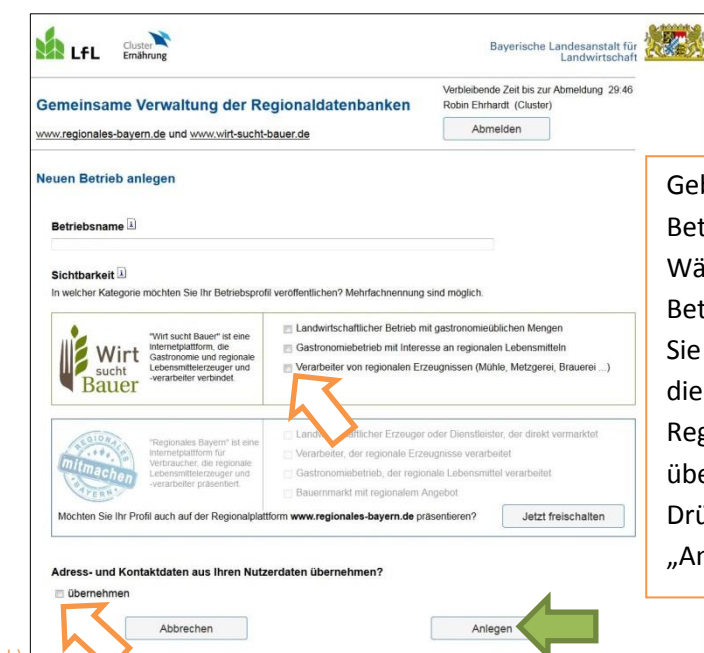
LfL Cluster Ernährung

Bayerische Landesanstalt für Landwirtschaft

Gemeinsame Verwaltung der Regionaldatenbanken

www.regionales-bayern.de und www.wirt-sucht-bauer.de

Verbleibende Zeit bis zur Abmeldung 29:46
Robin Ehrhardt (Cluster)

Abmelden

Neuen Betrieb anlegen

Betriebsname

Sichtbarkeit

In welcher Kategorie möchten Sie Ihr Betriebsprofil veröffentlichen? Mehrfachnennung sind möglich.

Wirt sucht Bauer

"Wirt sucht Bauer" ist eine Internetplattform, die Gastronomie und regionale Lebensmittelerzeuger und -verarbeiter verbindet.

Landwirtschaftlicher Betrieb mit gastronomieüblichen Mengen

Gastronomiebetrieb mit Interesse an regionalen Lebensmitteln

Verarbeiter von regionalen Erzeugnissen (Mühle, Metzgerei, Brauerei ...)

Regionales Bayern mitmachen

"Regionales Bayern" ist eine Internetplattform für Verbraucher, die regionale Lebensmittelerzeuger und -verarbeiter präsentiert.

Landwi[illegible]ftlicher Erzeuger oder Dienstleister, der direkt vermarktet

Verarbeiter, der regionale Erzeugnisse verarbeitet

Gastronomiebetrieb, der regionale Lebensmittel verarbeitet

Bauernmarkt mit regionalem Angebot

Möchten Sie Ihr Profil auch auf der Regionalplattform www.regionales-bayern.de präsentieren?

Jetzt freischalten

Adress- und Kontaktdaten aus Ihren Nutzerdaten übernehmen?

übernehmen

Abbrechen

Anlegen

Geb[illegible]
Bet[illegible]
Wä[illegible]
Bet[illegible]
Sie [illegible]
die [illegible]
Reg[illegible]
übe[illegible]
Drü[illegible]
„An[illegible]